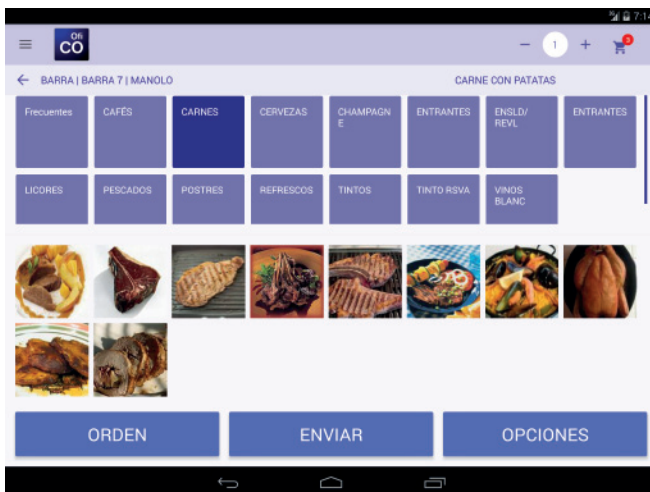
7:14

Ofi CO

1

3

BARRA | BARRA 7 | MANOLO

CARNE CON PATATAS

Frecuentes

CAFÉS

CARNES

CERVEZAS

CHAMPAGNE

ENTRANTES

ENSLD/ REVL

ENTRANTES

LICORES

PESCADOS

POSTRES

REFRESCOS

TINTOS

TINTO RSVA

VINOS BLANC

ORDEN

ENVIAR

OPCIONES